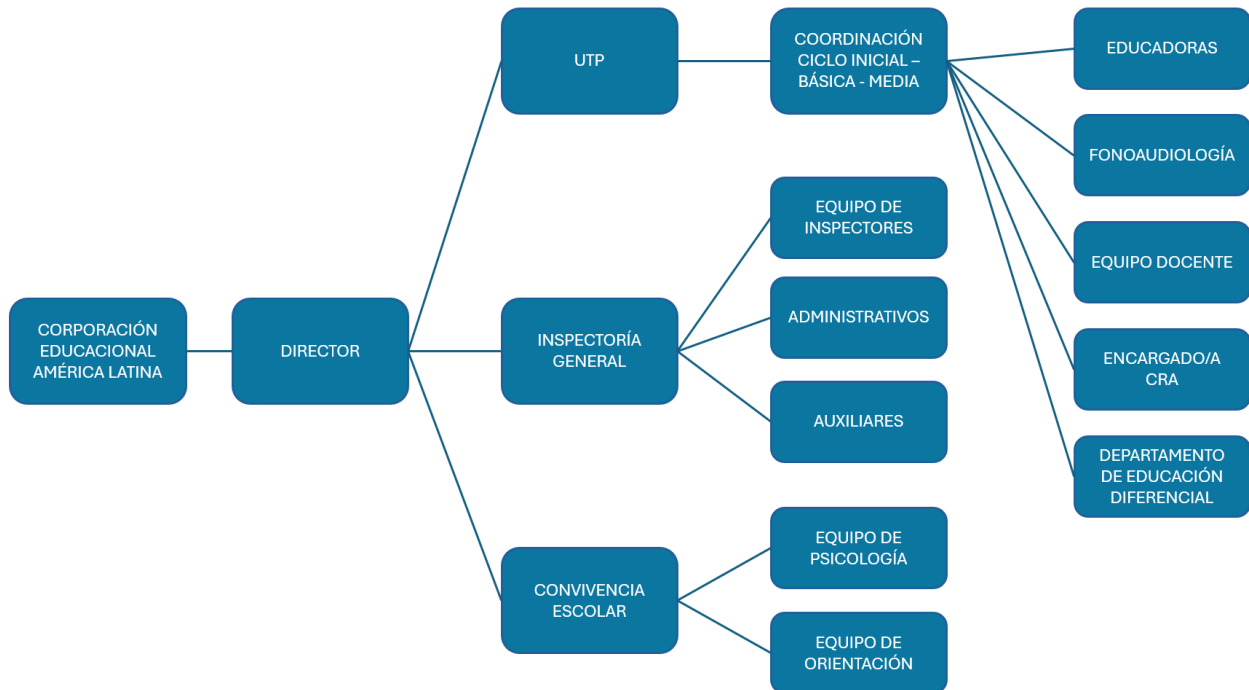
CORPORACIÓN EDUCACIONAL AMÉRICA LATINA

DIRECTOR

UTP

COORDINACIÓN CICLO INICIAL – BÁSICA - MEDIA

EDUCADORAS

FONOAUDIOLOGÍA

EQUIPO DOCENTE

ENCARGADO/A CRA

DEPARTAMENTO DE EDUCACIÓN DIFERENCIAL

INSPECTORÍA GENERAL

EQUIPO DE INSPECTORES

ADMINISTRATIVOS

AUXILIARES

CONVIVENCIA ESCOLAR

EQUIPO DE PSICOLOGÍA

EQUIPO DE ORIENTACIÓN